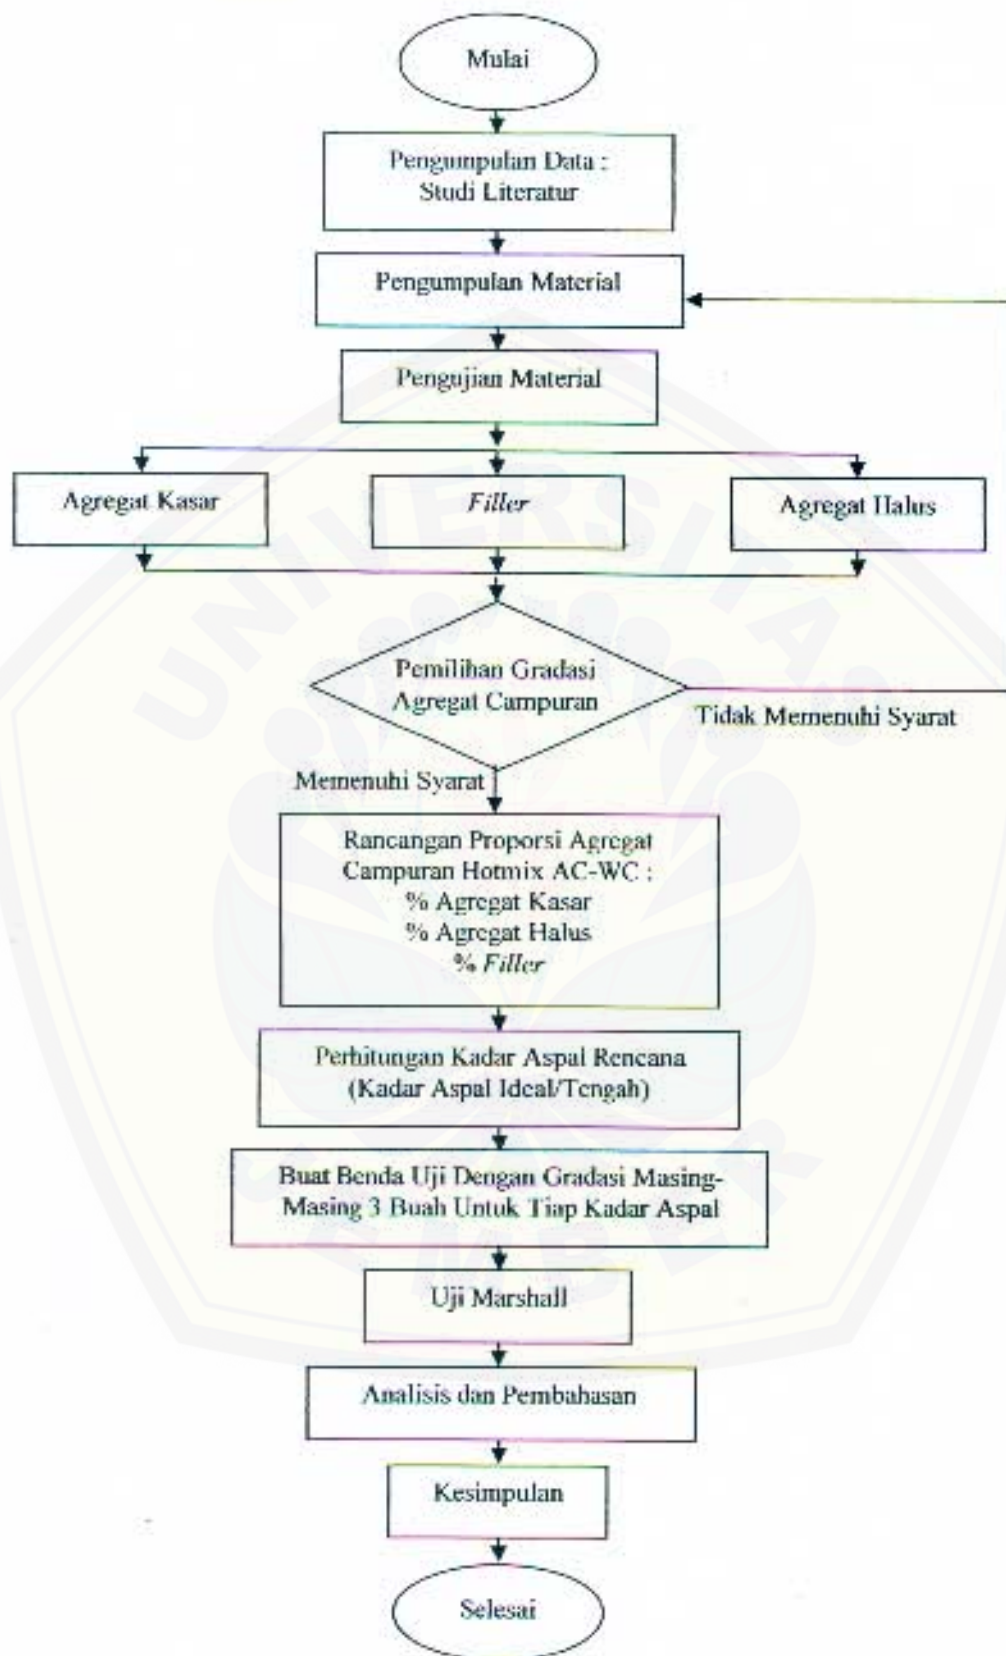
Mulai

Pengumpulan Data :
Studi Literatur

Pengumpulan Material

Pengujian Material

Agregat Kasar

Filler

Agregat Halus

Pemilihan Gradasi
Agregat Campuran

Tidak Memenuhi Syarat

Memenuhi Syarat

Rancangan Proporsi Agregat
Campuran Hotmix AC-WC :
% Agregat Kasar
% Agregat Halus
% Filler

Perhitungan Kadar Aspal Rencana
(Kadar Aspal Ideal/Tengah)

Buat Benda Uji Dengan Gradasi Masing-Masing 3 Buah Untuk Tiap Kadar Aspal

Uji Marshall

Analisis dan Pembahasan

Kesimpulan

Selesai